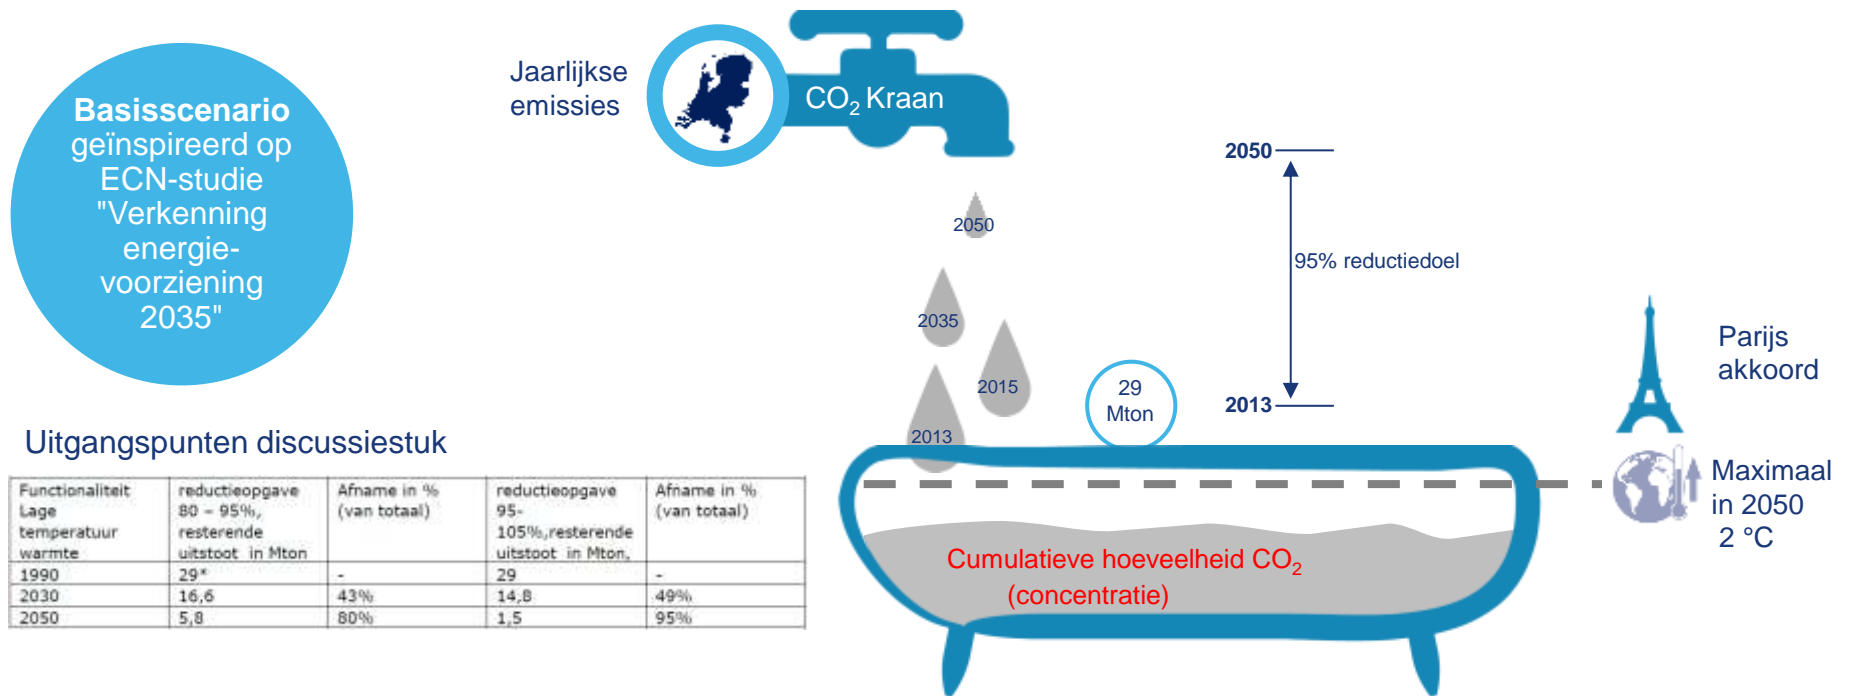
**Basisscenario** geïnspireerd op ECN-studie "Verkenning energie-voorziening 2035"

Jaarlijkse emissies

$CO_2$ Kraan

2050

2035

2015

2013

29 Mton

2050

95% reductiedoel

2013

Parijs akkoord

Maximaal in 2050 2 °C

Cumulatieve hoeveelheid $CO_2$ (concentratie)

Uitgangspunten discussiestuk

| Functionaliteit Lage temperatuur warmte | reductieopgave 80 – 95%, resterende uitstoot in Mton | Afname in % (van totaal) | reductieopgave 95-105%,resterende uitstoot in Mton, | Afname in % (van totaal) |
|---|---|---|---|---|
| 1990 | 29* | - | 29 | - |
| 2030 | 16,6 | 43% | 14,8 | 49% |
| 2050 | 5,8 | 80% | 1,5 | 95% |